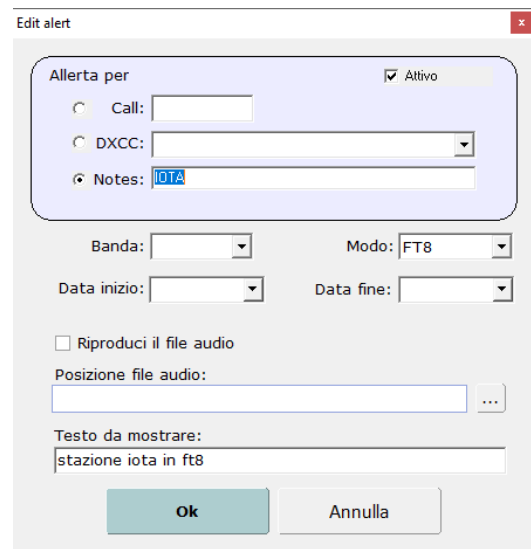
Edit alert

x

Allerta per

Attivo

Call:

DXCC:

Notes: IOTA

Banda:

Modo: FT8

Data inizio:

Data fine:

Riproduci il file audio

Posizione file audio:

...

Testo da mostrare:

stazione iota in ft8

Ok

Annulla